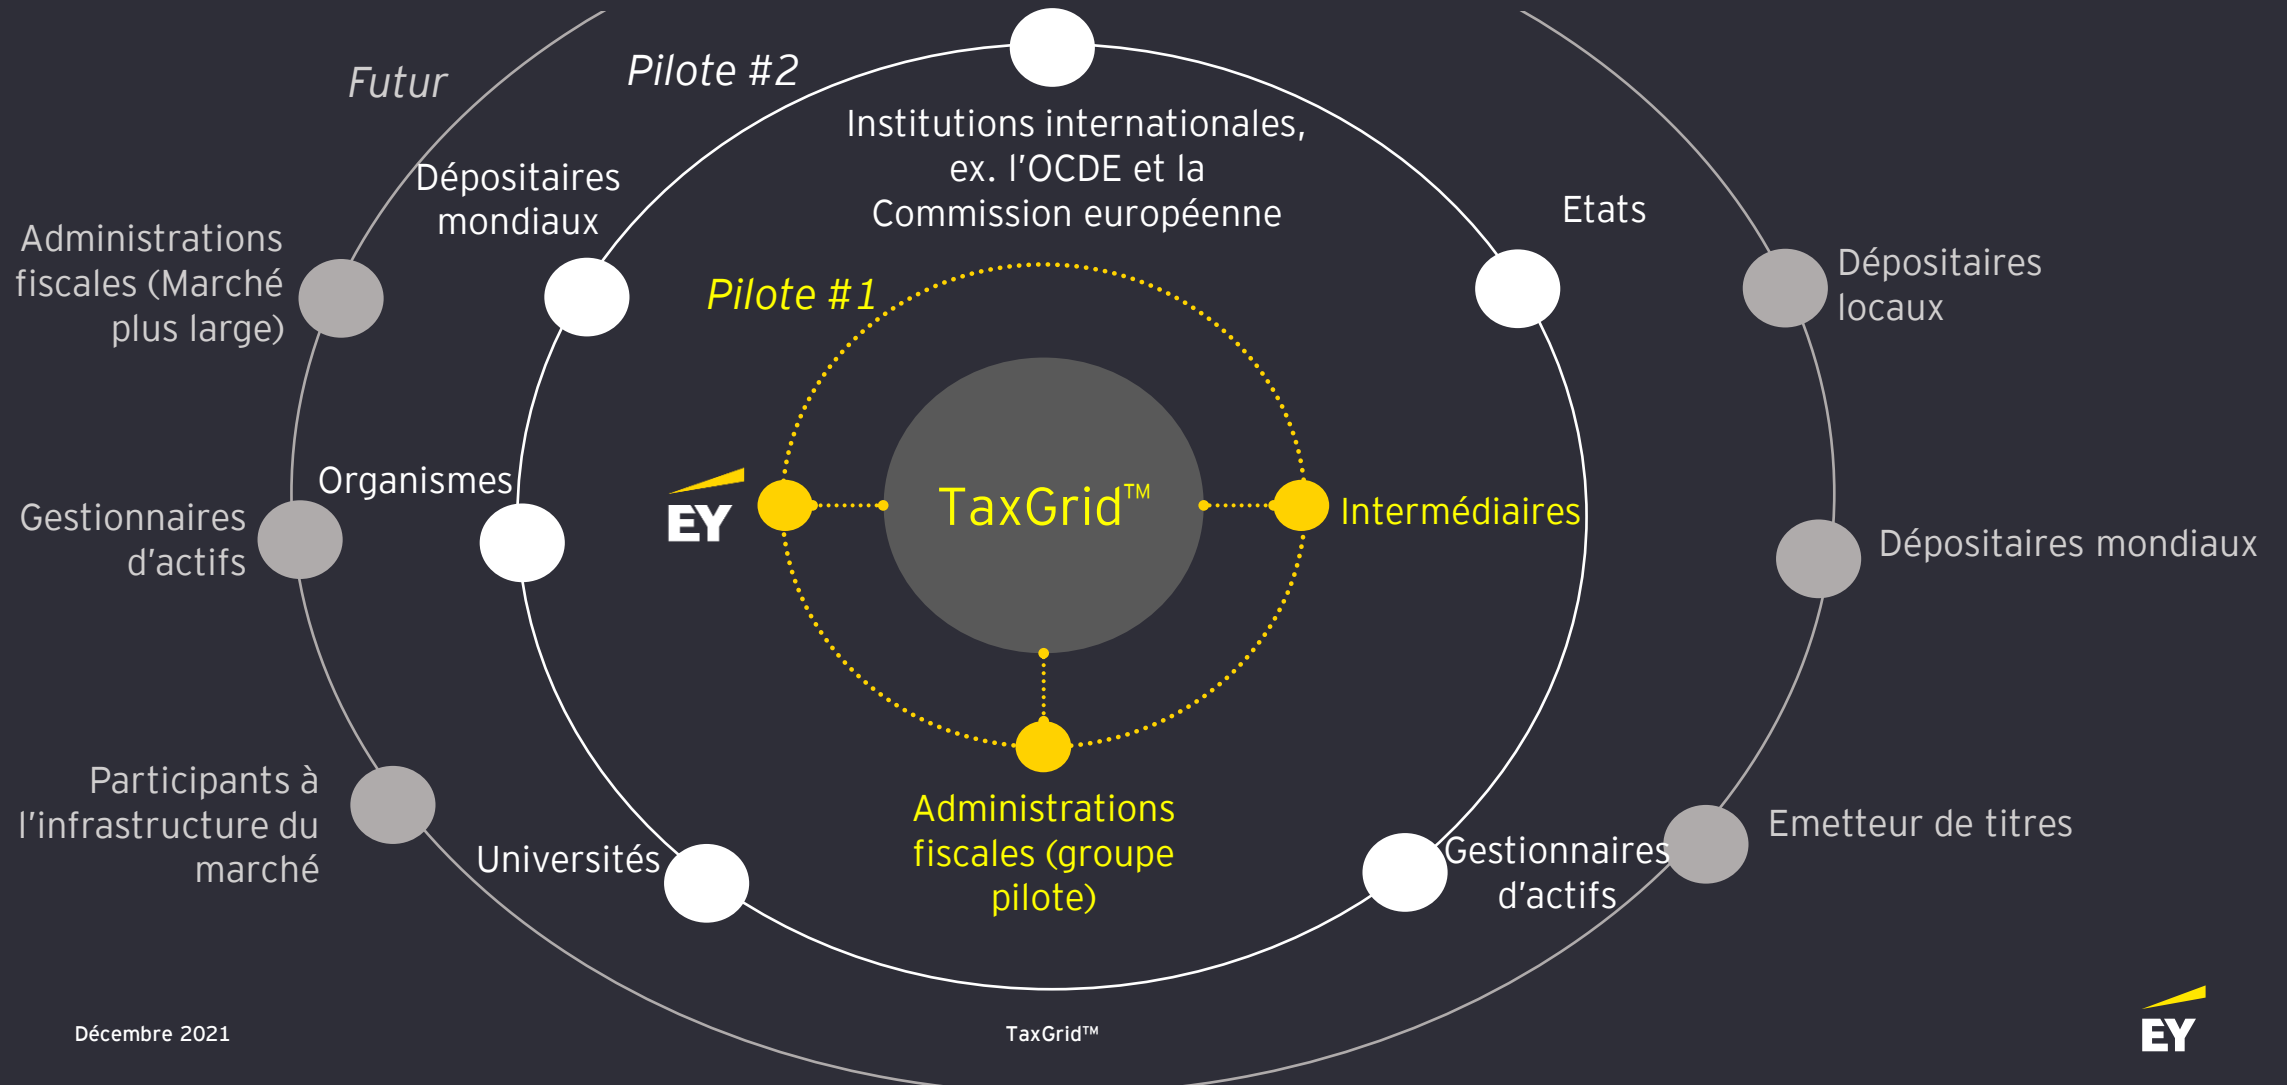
Futur

Pilote #2

Institutions internationales, ex. l'OCDE et la Commission européenne

Dépositaires mondiaux

Etats

Administrations fiscales (Marché plus large)

Pilote #1

Dépositaires locaux

Organismes

EY

TaxGrid™

Intermédiaires

Gestionnaires d'actifs

Dépositaires mondiaux

Participants à l'infrastructure du marché

Universités

Administrations fiscales (groupe pilote)

Gestionnaires d'actifs

Emetteur de titres

Décembre 2021

TaxGrid™

EY